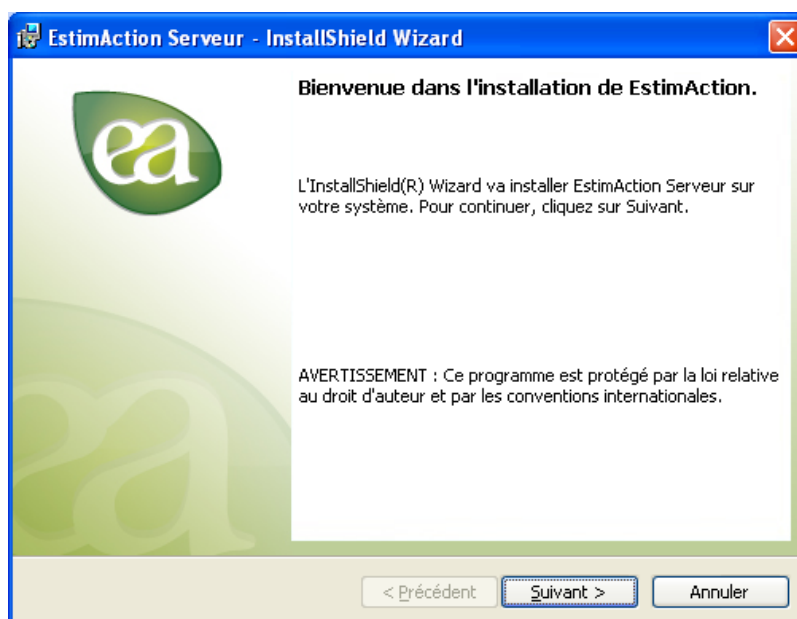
EstimAction Serveur - InstallShield Wizard

ea

Bienvenue dans l'installation de EstimAction.

L'InstallShield(R) Wizard va installer EstimAction Serveur sur votre système. Pour continuer, cliquez sur Suivant.

AVERTISSEMENT : Ce programme est protégé par la loi relative au droit d'auteur et par les conventions internationales.

< Précédent | Suivant > | Annuler